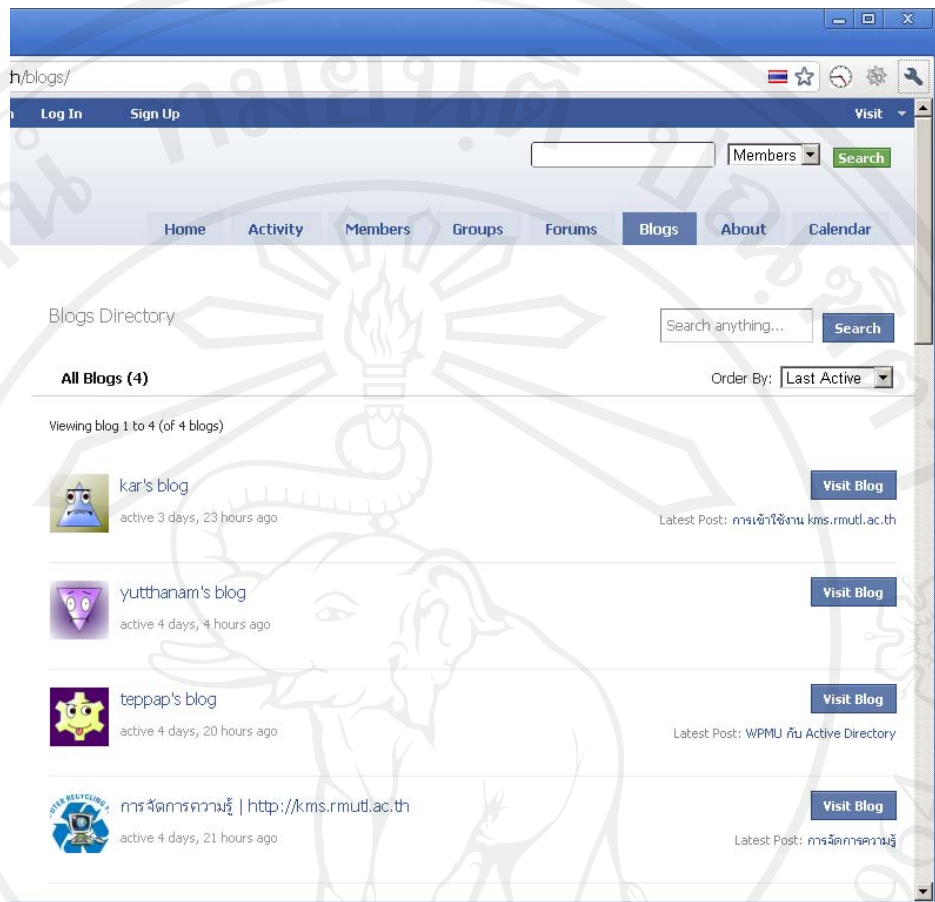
h/blogs/

Log In Sign Up Visit

Members Search

Home Activity Members Groups Forums Blogs About Calendar

Blogs Directory

Search anything... Search

All Blogs (4)

Order By: Last Active

Viewing blog 1 to 4 (of 4 blogs)

kar's blog
active 3 days, 23 hours ago
Visit Blog
Latest Post: การเข้าใช้งาน kms.rmutl.ac.th

yutthanam's blog
active 4 days, 4 hours ago
Visit Blog

teppap's blog
active 4 days, 20 hours ago
Visit Blog
Latest Post: WPMU กับ Active Directory

การจัดการความรู้ | http://kms.rmutl.ac.th
active 4 days, 21 hours ago
Visit Blog
Latest Post: การจัดการความรู้